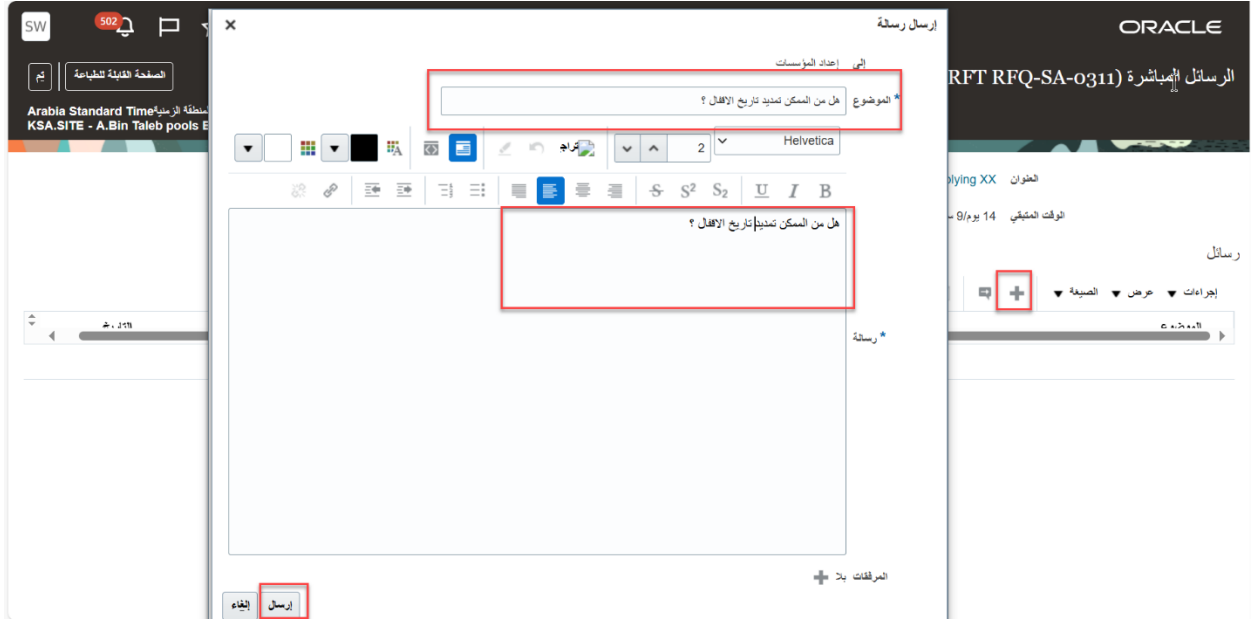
SW
502
ORACLE
الصفحة القابلة للطباعة
تم
الرسائل المباشرة (RFT RFQ-SA-0311
Arabia Standard Timeالمنطقة الزمنية
KSA.SITE - A.Bin Taleb pools E
إرسال رسالة
×
إلى
إعداد المؤسسات
* الموضوع
هل من الممكن تمديد تاريخ الاقفال ؟
Helvetica
2
تراجع
S
S$^2$
S$_2$
U
I
B
هل من الممكن تمديد تاريخ الاقفال ؟
* رسالة
المرفقات بلا
إرسال
إلغاء
العنوان
plying XX
الوقت المتبقي
14 يوم/9
رسائل
إجراءات
عرض
الصيغة
الموضوع